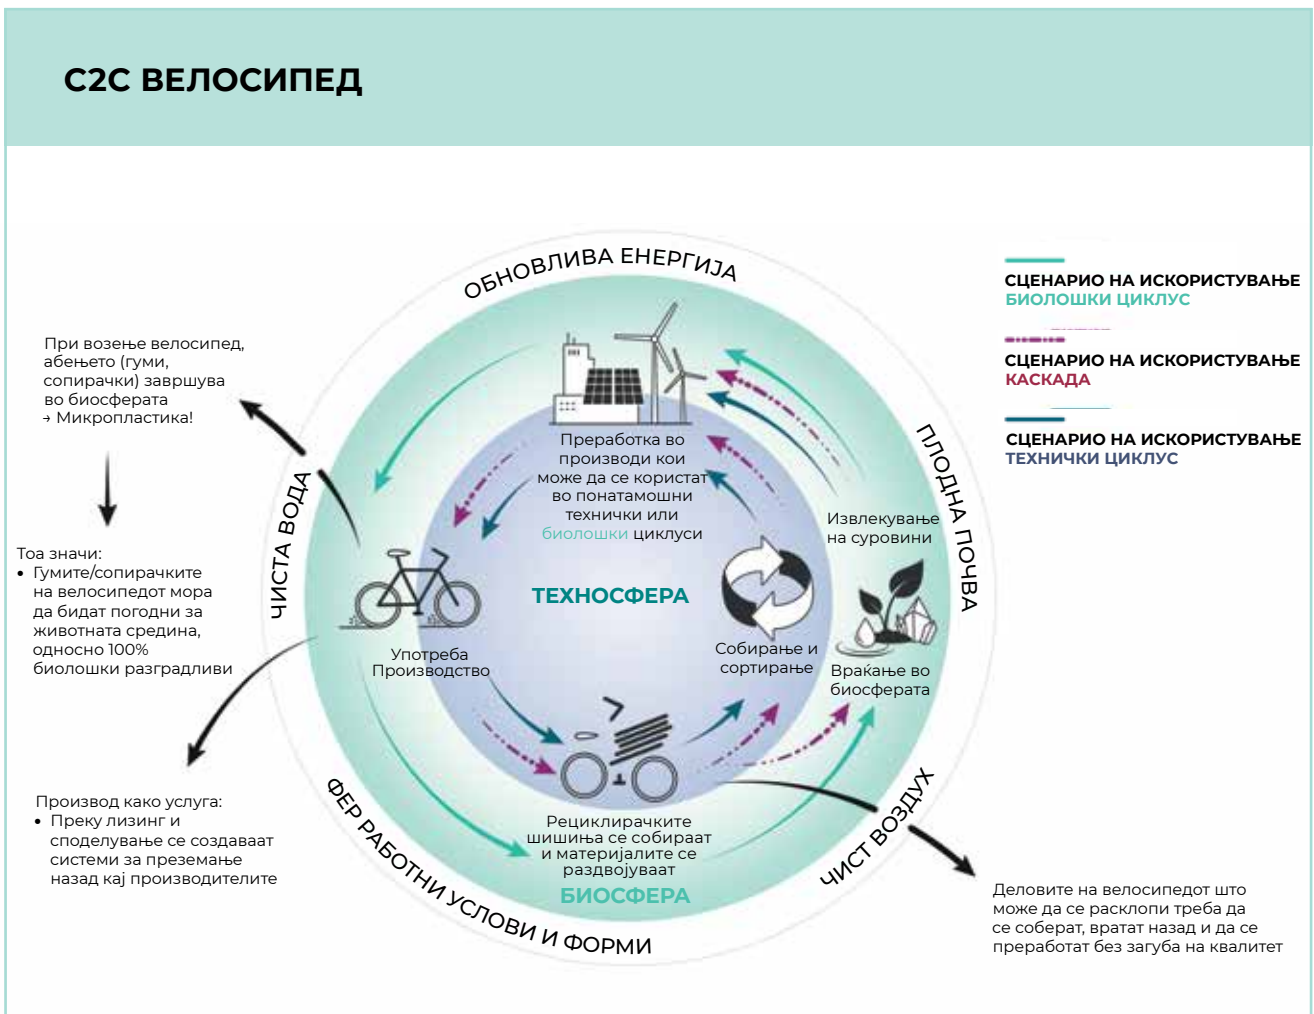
C2C ВЕЛОСИПЕД

ОБНОВЛИВА ЕНЕРГИЈА

СЦЕНАРИО НА ИСКОРИСТУВАЊЕ
БИОЛОШКИ ЦИКЛУС

СЦЕНАРИО НА ИСКОРИСТУВАЊЕ
КАСКАДА

СЦЕНАРИО НА ИСКОРИСТУВАЊЕ
ТЕХНИЧКИ ЦИКЛУС

При возење велосипед, абењето (гуми, сопирачки) завршува во биосферата → Микропластика!

Тоа значи:
• Гумите/сопирачките на велосипедот мора да бидат погодни за животната средина, односно 100% биолошки разградливи

Преработка во производи кои може да се користат во понатамошни технички или биолошки циклуси

ЧИСТА ВОДА

ПЛОДНА ПОЧВА

Извлекување на суровини

ТЕХНОСФЕРА

Употреба
Производство

Собирање и сортирање

Враќање во биосферата

Производ како услуга:
• Преку лизинг и споделување се создаваат системи за преземање назад кај производителите

Рециклирачките шишиња се собираат и материјалите се раздвојуваат

БИОСФЕРА

ФЕР РАБОТНИ УСЛОВИ И ФОРМИ

ЧИСТ ВОЗДУХ

Деловите на велосипедот што може да се расклопи треба да се соберат, вратат назад и да се преработат без загуба на квалитет